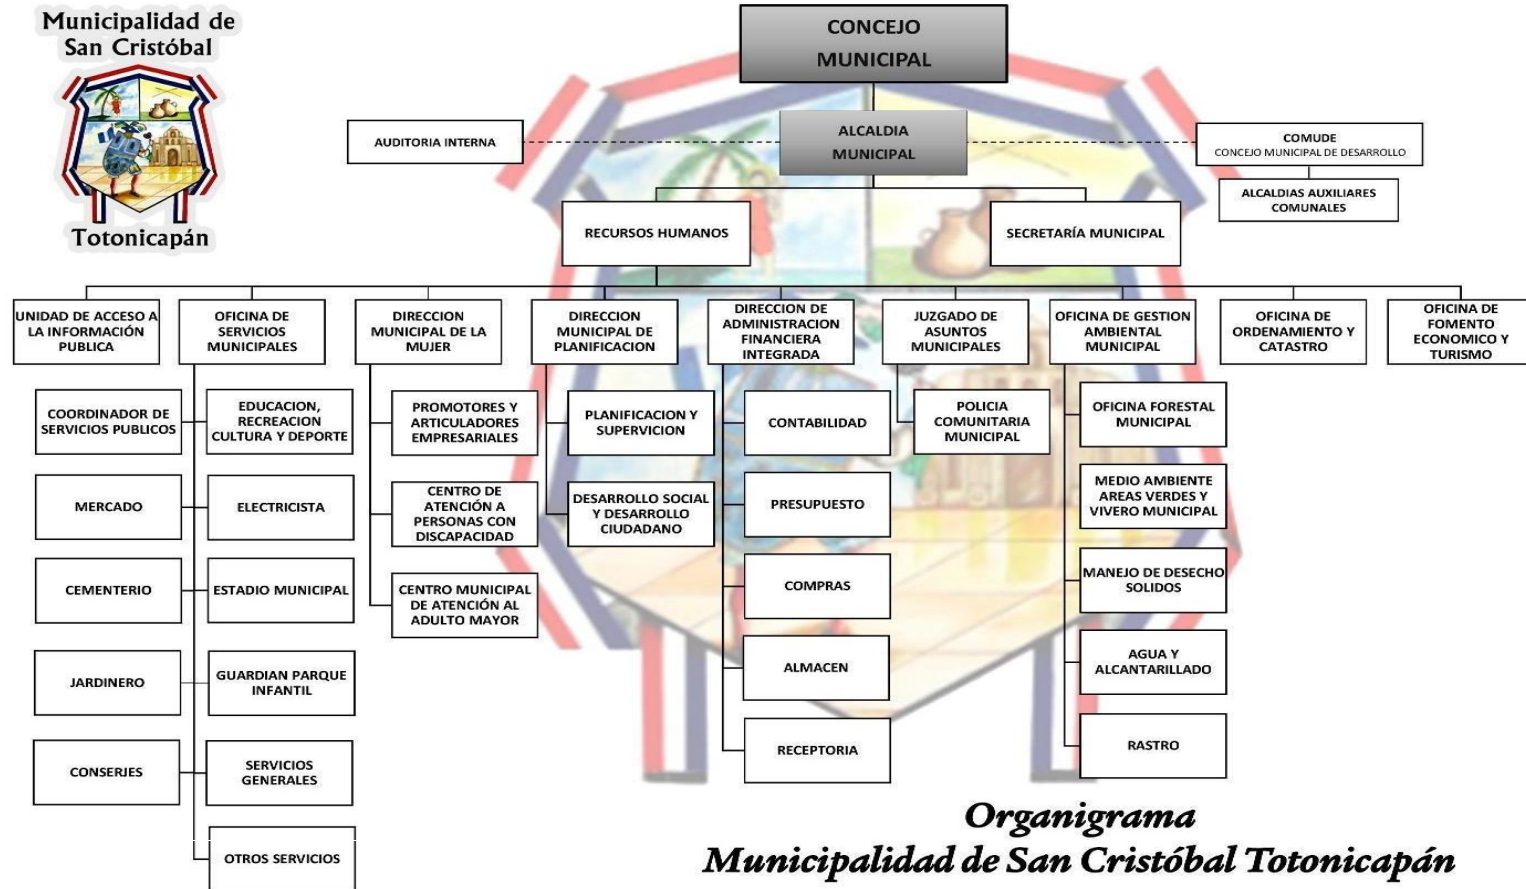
Municipalidad de San Cristóbal

Totonicapán

CONCEJO MUNICIPAL

AUDITORIA INTERNA

ALCALDIA MUNICIPAL

COMUDE
CONCEJO MUNICIPAL DE DESARROLLO

ALCALDIAS AUXILIARES COMUNALES

RECURSOS HUMANOS

SECRETARÍA MUNICIPAL

UNIDAD DE ACCESO A LA INFORMACIÓN PUBLICA

OFICINA DE SERVICIOS MUNICIPALES

DIRECCION MUNICIPAL DE LA MUJER

DIRECCION MUNICIPAL DE PLANIFICACION

DIRECCION DE ADMINISTRACION FINANCIERA INTEGRADA

JUZGADO DE ASUNTOS MUNICIPALES

OFICINA DE GESTION AMBIENTAL MUNICIPAL

OFICINA DE ORDENAMIENTO Y CATASTRO

OFICINA DE FOMENTO ECONOMICO Y TURISMO

COORDINADOR DE SERVICIOS PUBLICOS

EDUCACION, RECREACION CULTURA Y DEPORTE

MERCADO

ELECTRICISTA

CEMENTERIO

ESTADIO MUNICIPAL

JARDINERO

GUARDIAN PARQUE INFANTIL

CONSERJES

SERVICIOS GENERALES

OTROS SERVICIOS

PROMOTORES Y ARTICULADORES EMPRESARIALES

CENTRO DE ATENCIÓN A PERSONAS CON DISCAPACIDAD

CENTRO MUNICIPAL DE ATENCIÓN AL ADULTO MAYOR

PLANIFICACION Y SUPERVICION

DESARROLLO SOCIAL Y DESARROLLO CIUDADANO

CONTABILIDAD

PRESUPUESTO

COMPRAS

ALMACEN

RECEPTORIA

POLICIA COMUNITARIA MUNICIPAL

OFICINA FORESTAL MUNICIPAL

MEDIO AMBIENTE AREAS VERDES Y VIVERO MUNICIPAL

MANEJO DE DESECHO SOLIDOS

AGUA Y ALCANTARILLADO

RASTRO

Organigrama
Municipalidad de San Cristóbal Totonicapán